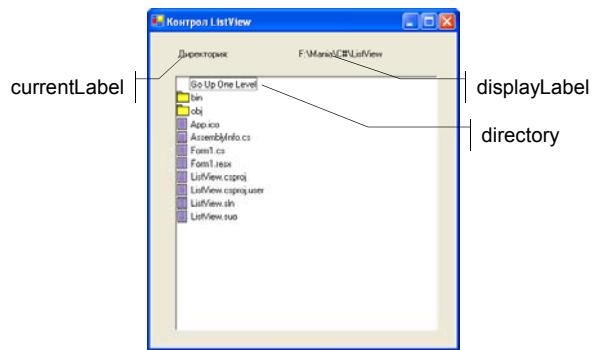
Контрол ListView

Директория:

F:\Mania\C#\ListView

currentLabel

displayLabel

directory

Go Up One Level
bin
obj
App.ico
AssemblyInfo.cs
Form1.cs
Form1.resx
ListView.csproj
ListView.csproj.user
ListView.sln
ListView.suo